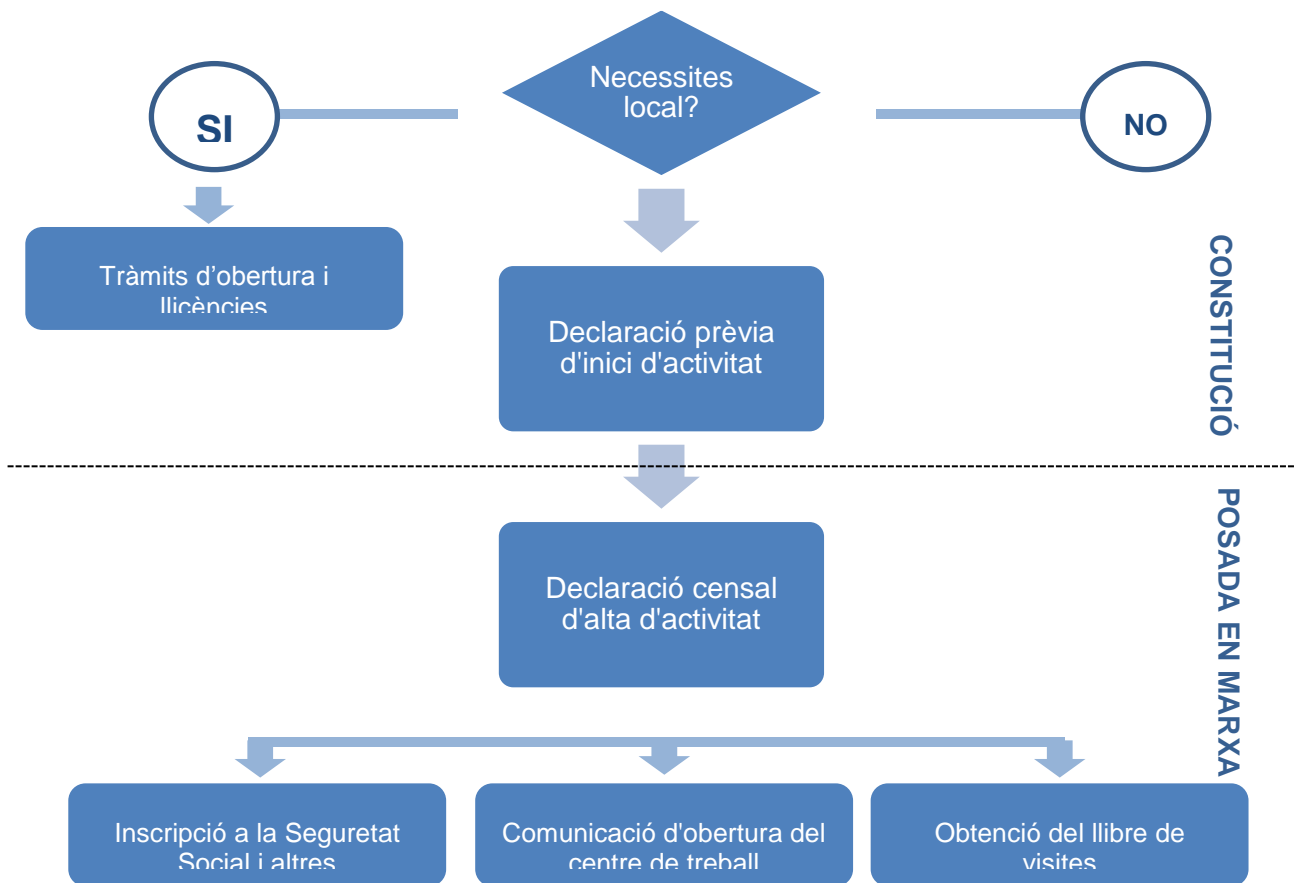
SI

Necessites local?

NO

Tràmits d’obertura i llicències

Declaració prèvia d'inici d'activitat

CONSTITUCIÓ

POSADA EN MARXA

Declaració censal d'alta d'activitat

Inscripció a la Seguretat Social i altres

Comunicació d'obertura del centre de treball

Obtenció del llibre de visites